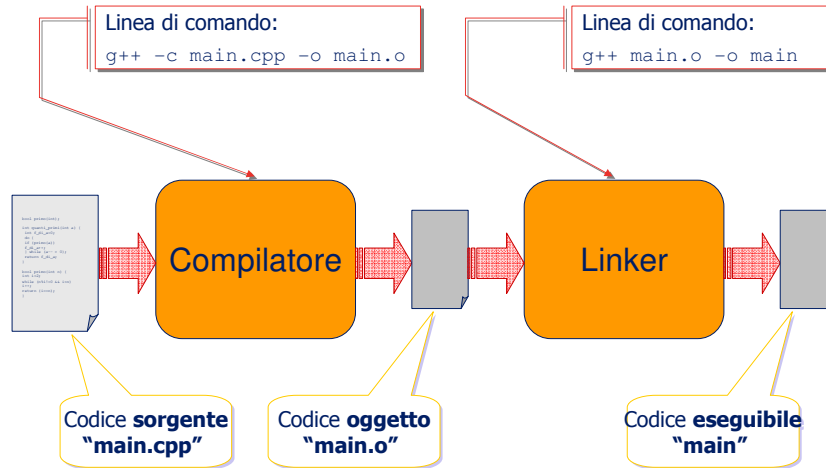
Linea di comando:
g++ -c main.cpp -o main.o

Linea di comando:
g++ main.o -o main

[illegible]

Compilatore

Linker

Codice **sorgente** **"main.cpp"**

Codice **oggetto** **"main.o"**

Codice **eseguibile** **"main"**